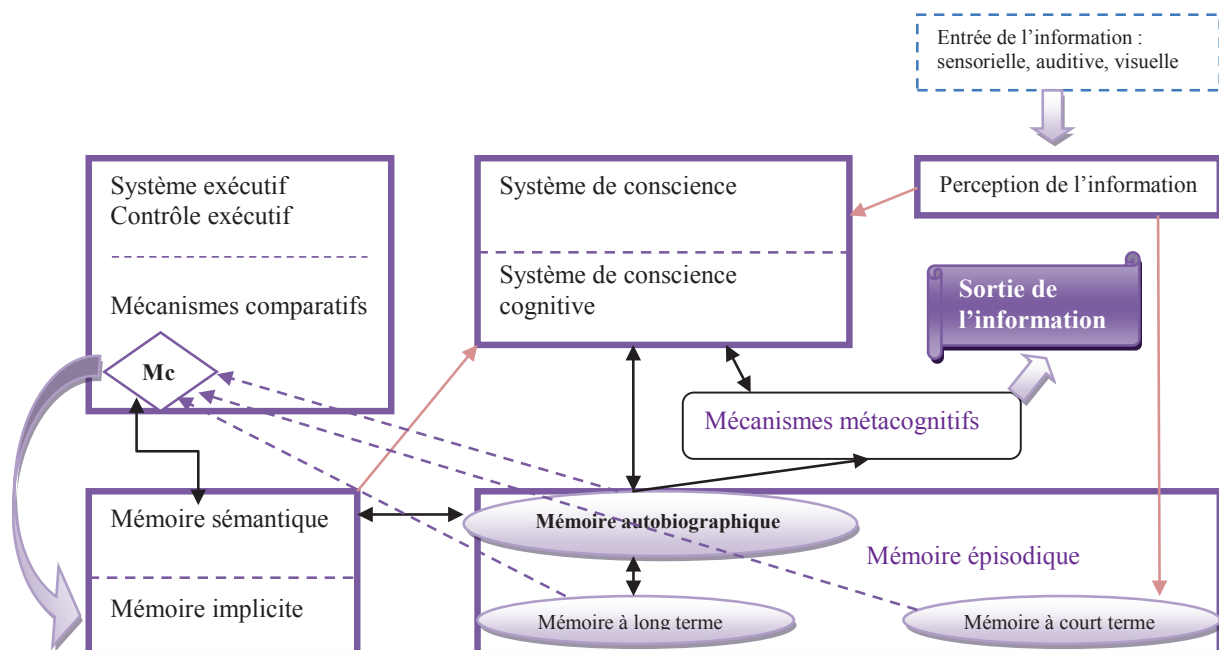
Entrée de l'information : sensorielle, auditive, visuelle

Système exécutif
Contrôle exécutif

Mécanismes comparatifs

Mc

Système de conscience

Système de conscience cognitive

Perception de l'information

Sortie de l'information

Mécanismes métacognitifs

Mémoire sémantique

Mémoire implicite

Mémoire autobiographique

Mémoire épisodique

Mémoire à long terme

Mémoire à court terme